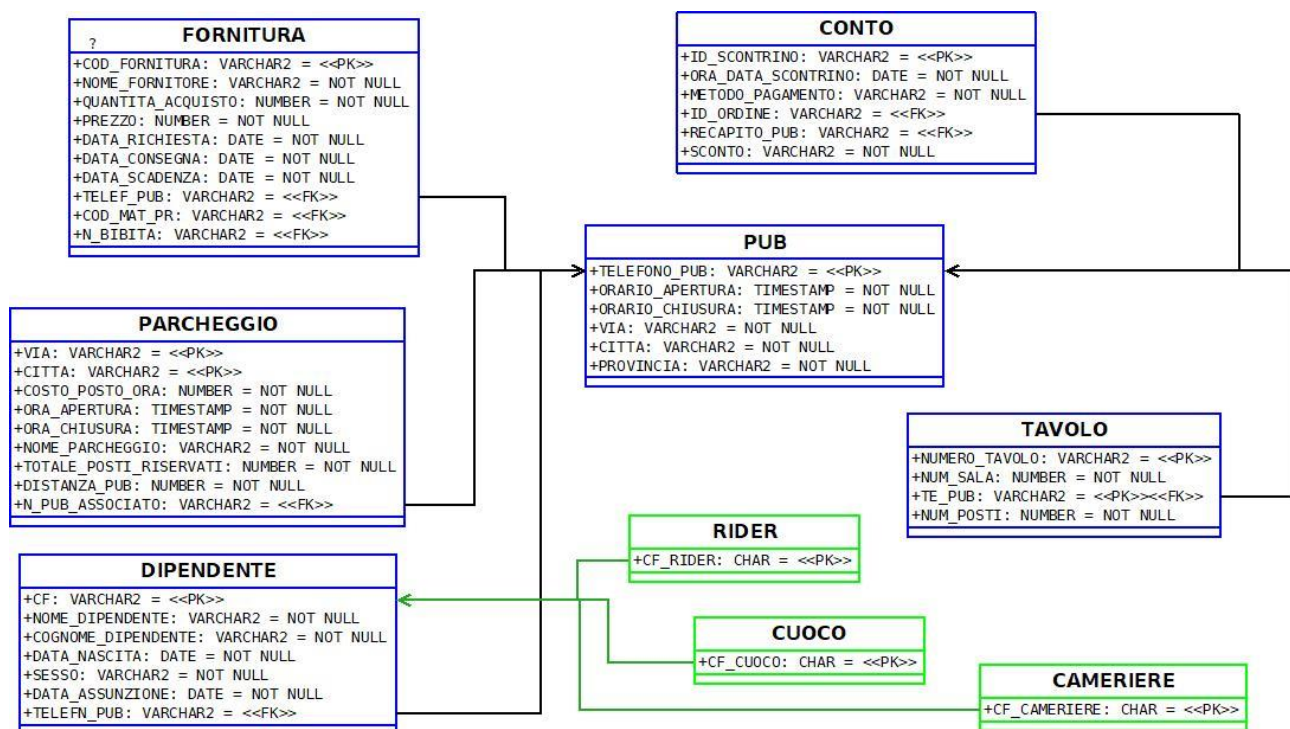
FORNITURA
?
+COD_FORNITURA: VARCHAR2 = <<PK>>
+NOME_FORNITORE: VARCHAR2 = NOT NULL
+QUANTITA_ACQUISTO: NUMBER = NOT NULL
+PREZZO: NUMBER = NOT NULL
+DATA_RICHIESTA: DATE = NOT NULL
+DATA_CONSEGNA: DATE = NOT NULL
+DATA_SCADENZA: DATE = NOT NULL
+TELEF_PUB: VARCHAR2 = <<FK>>
+COD_MAT_PR: VARCHAR2 = <<FK>>
+N_BIBITA: VARCHAR2 = <<FK>>

CONTO
+ID_SCONTRINO: VARCHAR2 = <<PK>>
+ORA_DATA_SCONTRINO: DATE = NOT NULL
+METODO_PAGAMENTO: VARCHAR2 = NOT NULL
+ID_ORDINE: VARCHAR2 = <<FK>>
+RECAPITO_PUB: VARCHAR2 = <<FK>>
+SCONTO: VARCHAR2 = NOT NULL

PUB
+TELEFONO_PUB: VARCHAR2 = <<PK>>
+ORARIO_APERTURA: TIMESTAMP = NOT NULL
+ORARIO_CHIUSURA: TIMESTAMP = NOT NULL
+VIA: VARCHAR2 = NOT NULL
+CITTA: VARCHAR2 = NOT NULL
+PROVINCIA: VARCHAR2 = NOT NULL

PARCHEGGIO
+VIA: VARCHAR2 = <<PK>>
+CITTA: VARCHAR2 = <<PK>>
+COSTO_POSTO_ORA: NUMBER = NOT NULL
+ORA_APERTURA: TIMESTAMP = NOT NULL
+ORA_CHIUSURA: TIMESTAMP = NOT NULL
+NOME_PARCHEGGIO: VARCHAR2 = NOT NULL
+TOTALE_POSTI_RISERVATI: NUMBER = NOT NULL
+DISTANZA_PUB: NUMBER = NOT NULL
+N_PUB_ASSOCIATO: VARCHAR2 = <<FK>>

TAVOLO
+NUMERO_TAVOLO: VARCHAR2 = <<PK>>
+NUM_SALA: NUMBER = NOT NULL
+TE_PUB: VARCHAR2 = <<PK>><<FK>>
+NUM_POSTI: NUMBER = NOT NULL

RIDER
+CF_RIDER: CHAR = <<PK>>

DIPENDENTE
+CF: VARCHAR2 = <<PK>>
+NOME_DIPENDENTE: VARCHAR2 = NOT NULL
+COGNOME_DIPENDENTE: VARCHAR2 = NOT NULL
+DATA_NASCITA: DATE = NOT NULL
+SESSO: VARCHAR2 = NOT NULL
+DATA_ASSUNZIONE: DATE = NOT NULL
+TELEFN_PUB: VARCHAR2 = <<FK>>

CUOCO
+CF_CUOCO: CHAR = <<PK>>

CAMERIERE
+CF_CAMERIERE: CHAR = <<PK>>